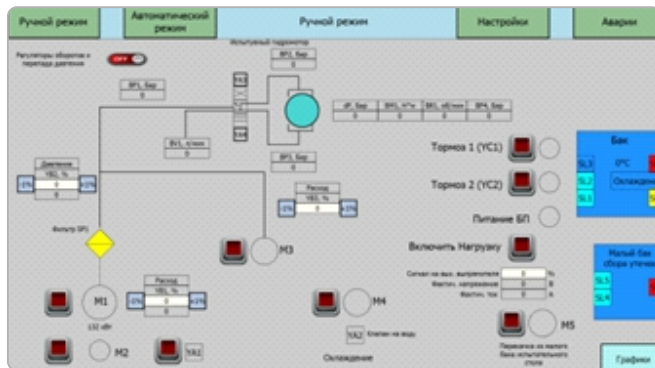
Ручной режим

Автоматический режим

Ручной режим

Настройки

Аварии

Регуляторы оборотов и перепада давления

OFF

Испытуемый гидромотор

BP1, бар

0

BP1, бар

0

dP, бар

0

BM1, н*м

0

BR1, об/мин

0

BP4, бар

0

BV1, л/мин

0

BP3, бар

0

Давление

YB1, %

0

0%

0

100%

Расход

YB1, %

0

0%

0

100%

Фильтр БП

Тормоз 1 (YC1)

Тормоз 2 (YC2)

Питание БП

Включить Нагрузку

M3

Бак

SL3

0°C

SL2

Охлаждение

SL1

Малый бак сбора утечек

SL5

SL4

Сигнал на вых. выпрямителя

0

%

Фактич. напряжение

0

В

Фактич. ток

0

А

M1

132 кВт

Расход

YB1, %

0

0%

0

100%

M4

YA3

Клапан на воду

Охлаждение

M5

Перекачка из малого бака испытательного стола

M2

YA1

Графики